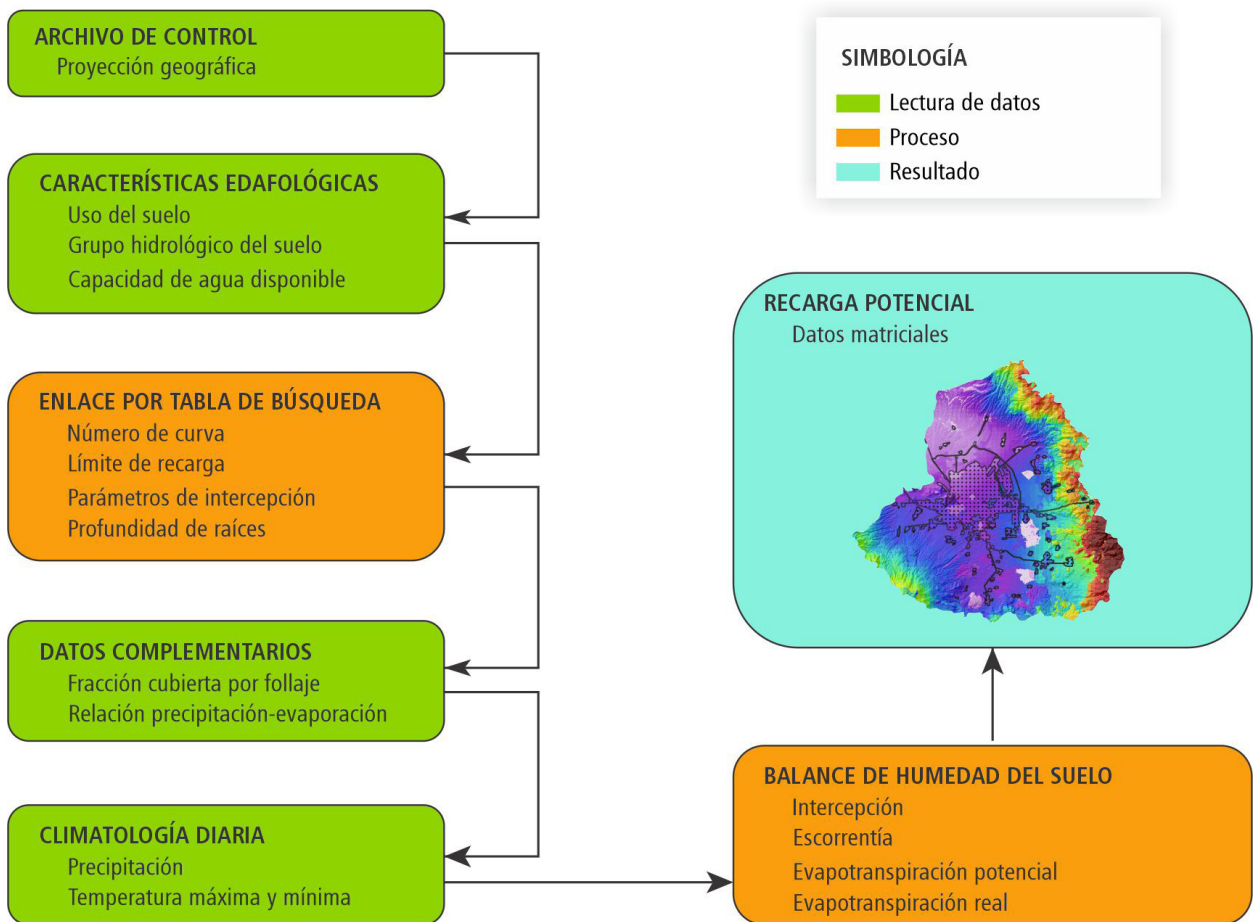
ARCHIVO DE CONTROL
Proyección geográfica

SIMBOLOGÍA
Lectura de datos
Proceso
Resultado

CARACTERÍSTICAS EDAFOLÓGICAS
Uso del suelo
Grupo hidrológico del suelo
Capacidad de agua disponible

RECARGA POTENCIAL
Datos matriciales

ENLACE POR TABLA DE BÚSQUEDA
Número de curva
Límite de recarga
Parámetros de intercepción
Profundidad de raíces

DATOS COMPLEMENTARIOS
Fracción cubierta por follaje
Relación precipitación-evaporación

BALANCE DE HUMEDAD DEL SUELO
Intercepción
Escorrentía
Evapotranspiración potencial
Evapotranspiración real

CLIMATOLOGÍA DIARIA
Precipitación
Temperatura máxima y mínima